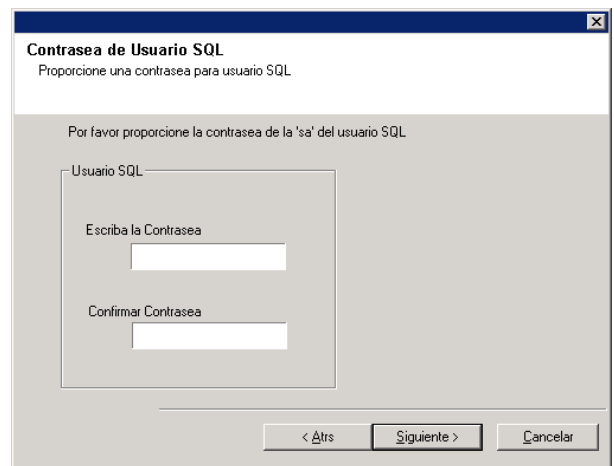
Contrasea de Usuario SQL
Proporcione una contrasea para usuario SQL

Por favor proporcione la contrasea de la 'sa' del usuario SQL

Usuario SQL

Escriba la Contrasea

Confirmar Contrasea

< Atrs

Siguiente >

Cancelar